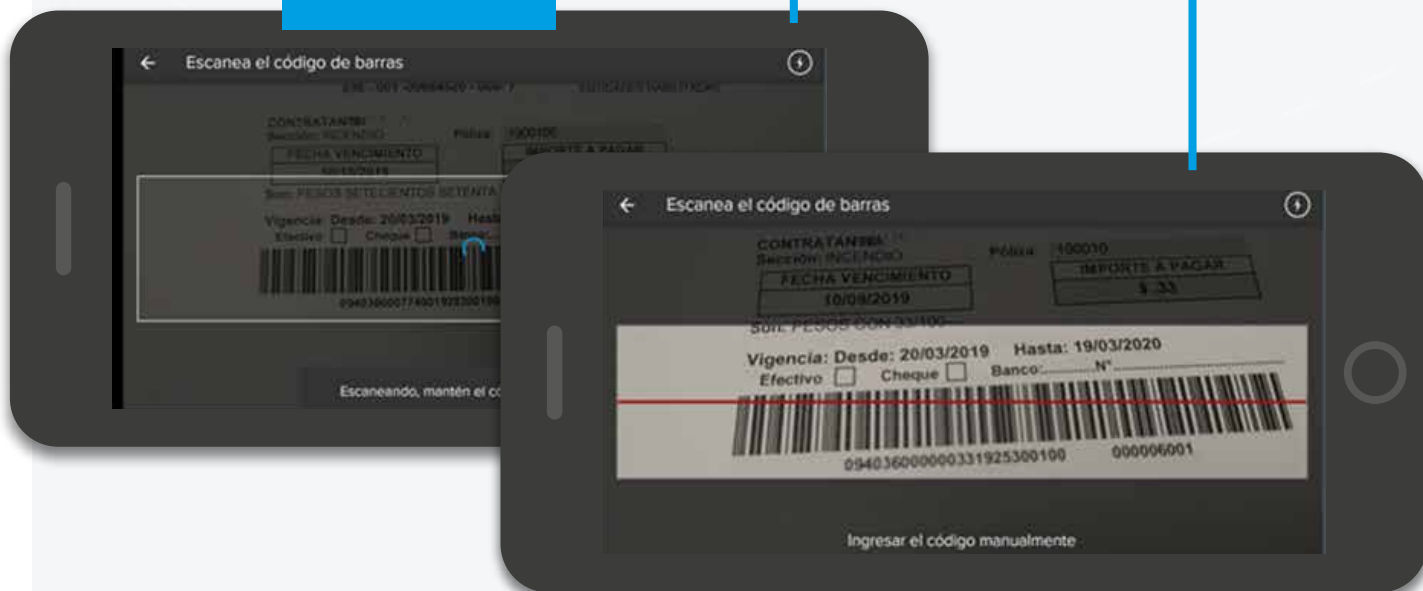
Escanea el código de barras

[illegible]

CONTRATANTE
Sección: INCENDIO
Póliza 100010
FECHA VENCIMIENTO
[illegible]
IMPORTE A PAGAR

Son: PESOS SETECIENTOS SETENTA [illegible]

Vigencia: Desde: 20/03/2019 Hasta
Efectivo Cheque Banco

0940360000774001925300100

Escaneando, mantén el có

Escanea el código de barras

CONTRATANTE
Sección: INCENDIO
Póliza 100010
FECHA VENCIMIENTO
10/09/2019
IMPORTE A PAGAR
$ 33

Son: PESOS CON 33/100

Vigencia: Desde: 20/03/2019 Hasta: 19/03/2020
Efectivo Cheque Banco:.........N°.........

09403600000331925300100 000006001

Ingresar el código manualmente